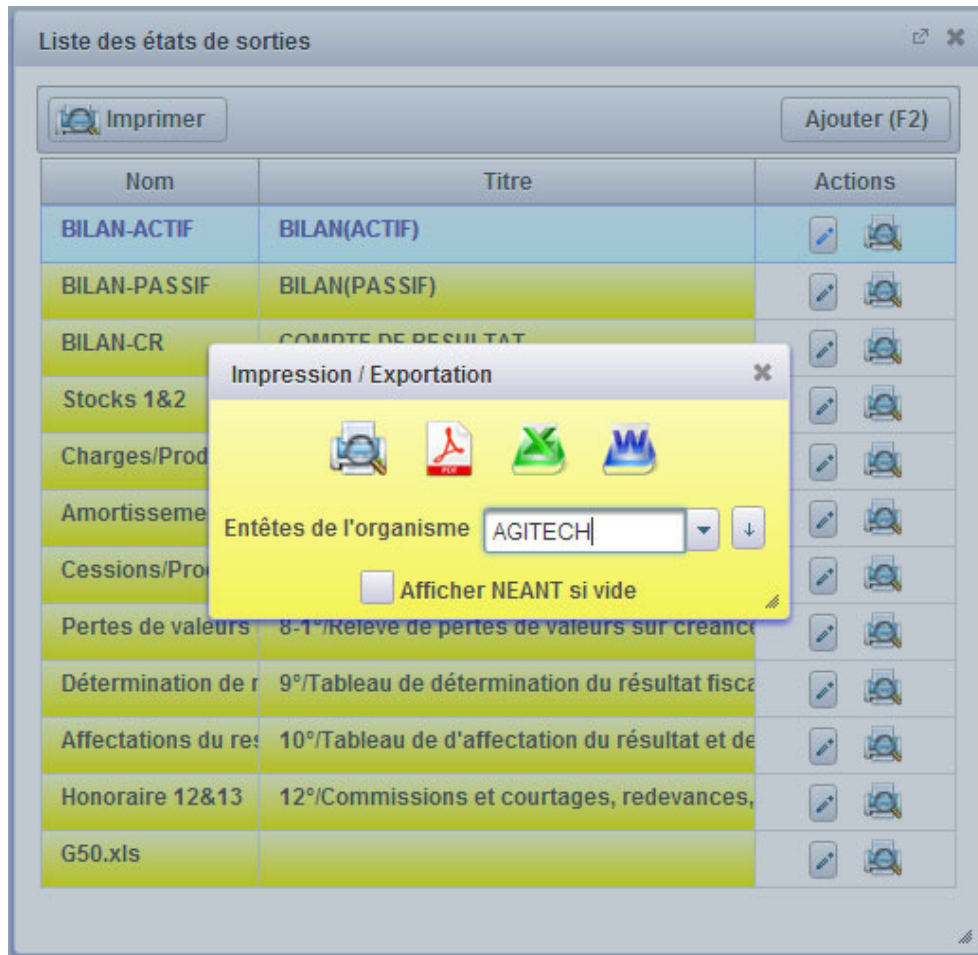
Liste des états de sorties

Imprimer

Ajouter (F2)

| Nom | Titre | Actions |
|---|---|---|
| BILAN-ACTIF | BILAN(ACTIF) | |
| BILAN-PASSIF | BILAN(PASSIF) | |
| BILAN-CR | COMPTE DE RESULTAT | |
| Stocks 1&2 | | |
| Charges/Prod | | |
| Amortisseme | | |
| Cessions/Pro | | |
| Pertes de valeurs | 8-1°/Relevé de pertes de valeurs sur créance | |
| Détermination de r | 9°/Tableau de détermination du résultat fisca | |
| Affectations du res | 10°/Tableau de d'affectation du résultat et de | |
| Honoraire 12&13 | 12°/Commissions et courtages, redevances, | |
| G50.xls | | |

Impression / Exportation

PDF

Entêtes de l'organisme AGITECH

Afficher NEANT si vide